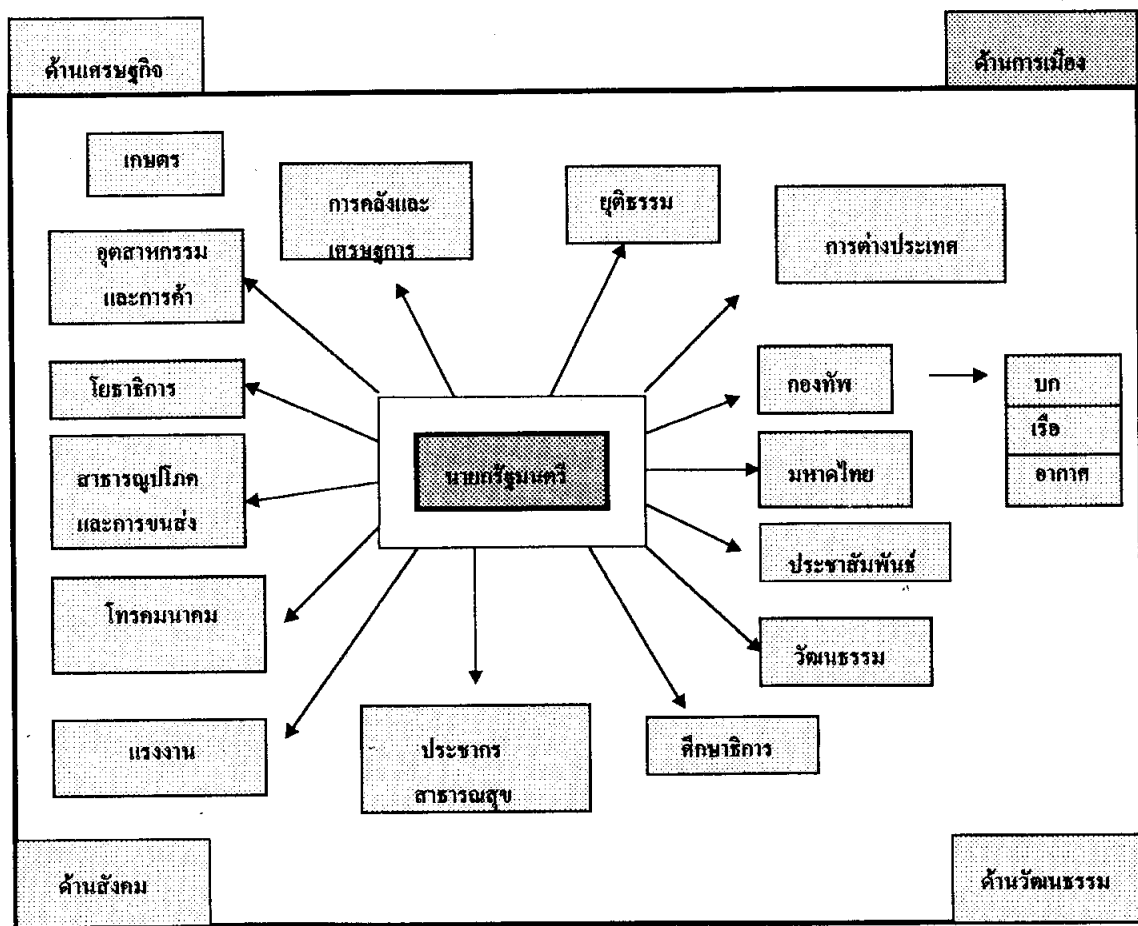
ด้านเศรษฐกิจ

ด้านการเมือง

เกษตร

การคลังและเศรษฐการ

ยุติธรรม

การต่างประเทศ

อุตสาหกรรมและการค้า

โยธาธิการ

กองทัพ

บก

เรือ

อากาศ

สาธารณูปโภคและการขนส่ง

นายกรัฐมนตรี

มหาดไทย

ประชาสัมพันธ์

โทรคมนาคม

วัฒนธรรม

แรงงาน

ประชากร สาธารณสุข

ศึกษาธิการ

ด้านสังคม

ด้านวัฒนธรรม